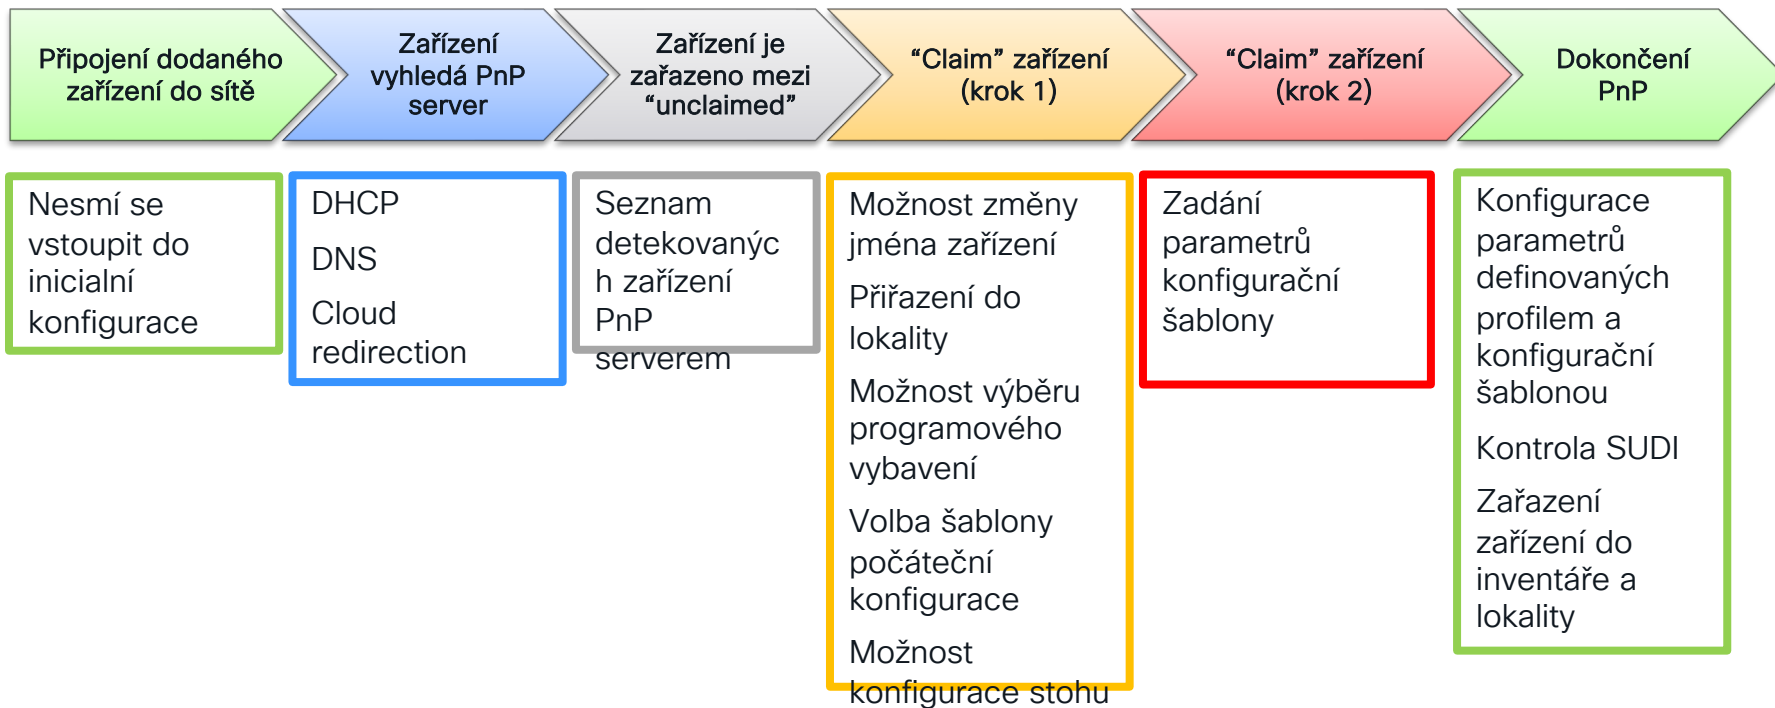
Připojení dodaného zařízení do sítě

Zařízení vyhledá PnP server

Zařízení je zařazeno mezi “unclaimed”

“Claim” zařízení (krok 1)

“Claim” zařízení (krok 2)

Dokončení PnP

Nesmí se vstoupit do inicialní konfigurace

DHCP

DNS

Cloud redirection

Seznam detekovanýc h zařízení PnP serverem

Možnost změny jména zařízení

Přiřazení do lokality

Možnost výběru programového vybavení

Volba šablony počáteční konfigurace

Možnost konfigurace stohu

Zadání parametrů konfigurační šablony

Konfigurace parametrů definovaných profilem a konfigurační šablonou

Kontrola SUDI

Zařazení zařízení do inventáře a lokality